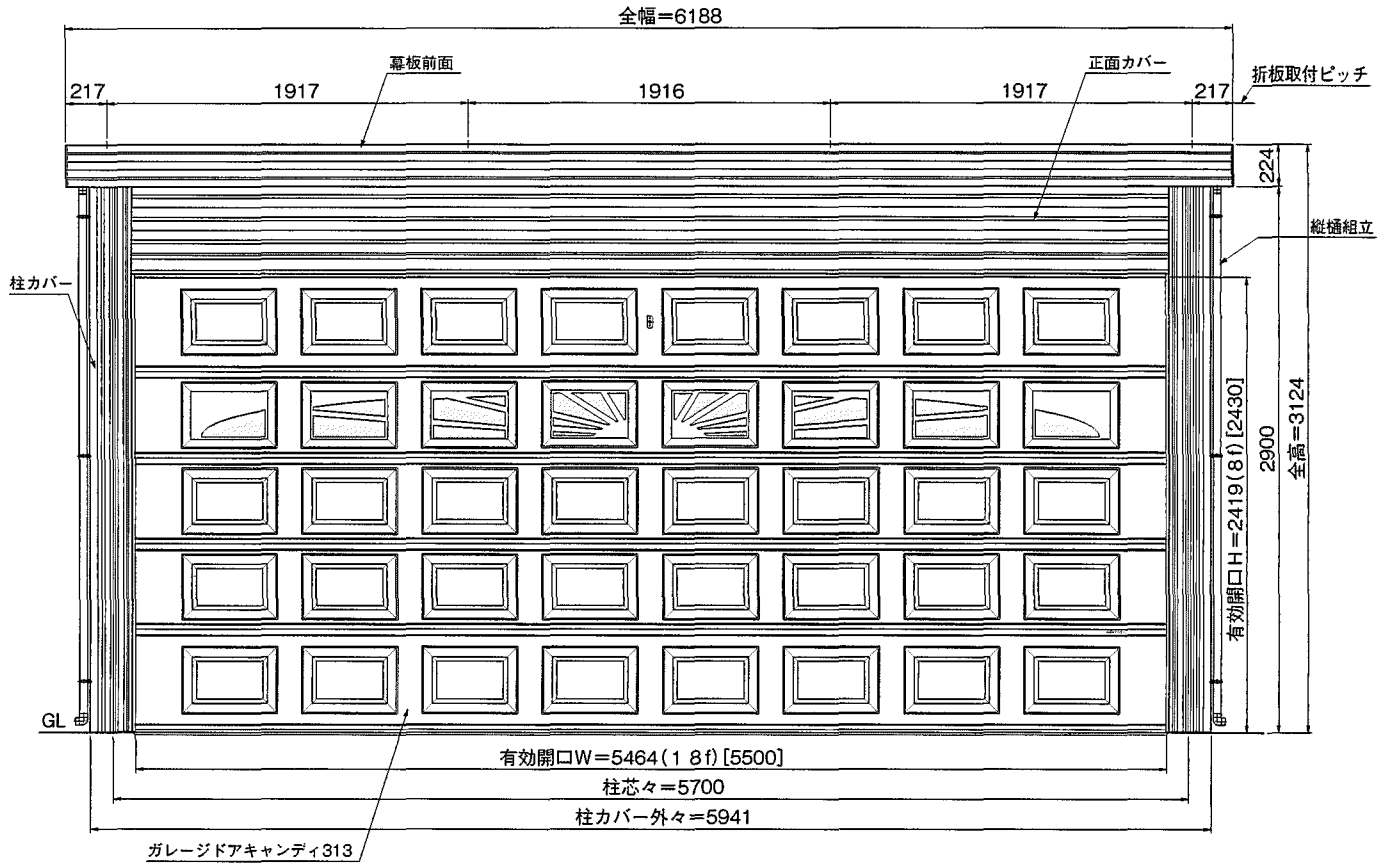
全幅=6188

幕板前面

正面カバー

217

1917

1916

1917

217

折板取付ピッチ

224

縦樋組立

柱カバー

有効開口H=2419(8f)[2430]

2900

全高=3124

GL

有効開口W=5464(18f)[5500]

柱芯々=5700

柱カバー外々=5941

ガレージドアキャンディ313